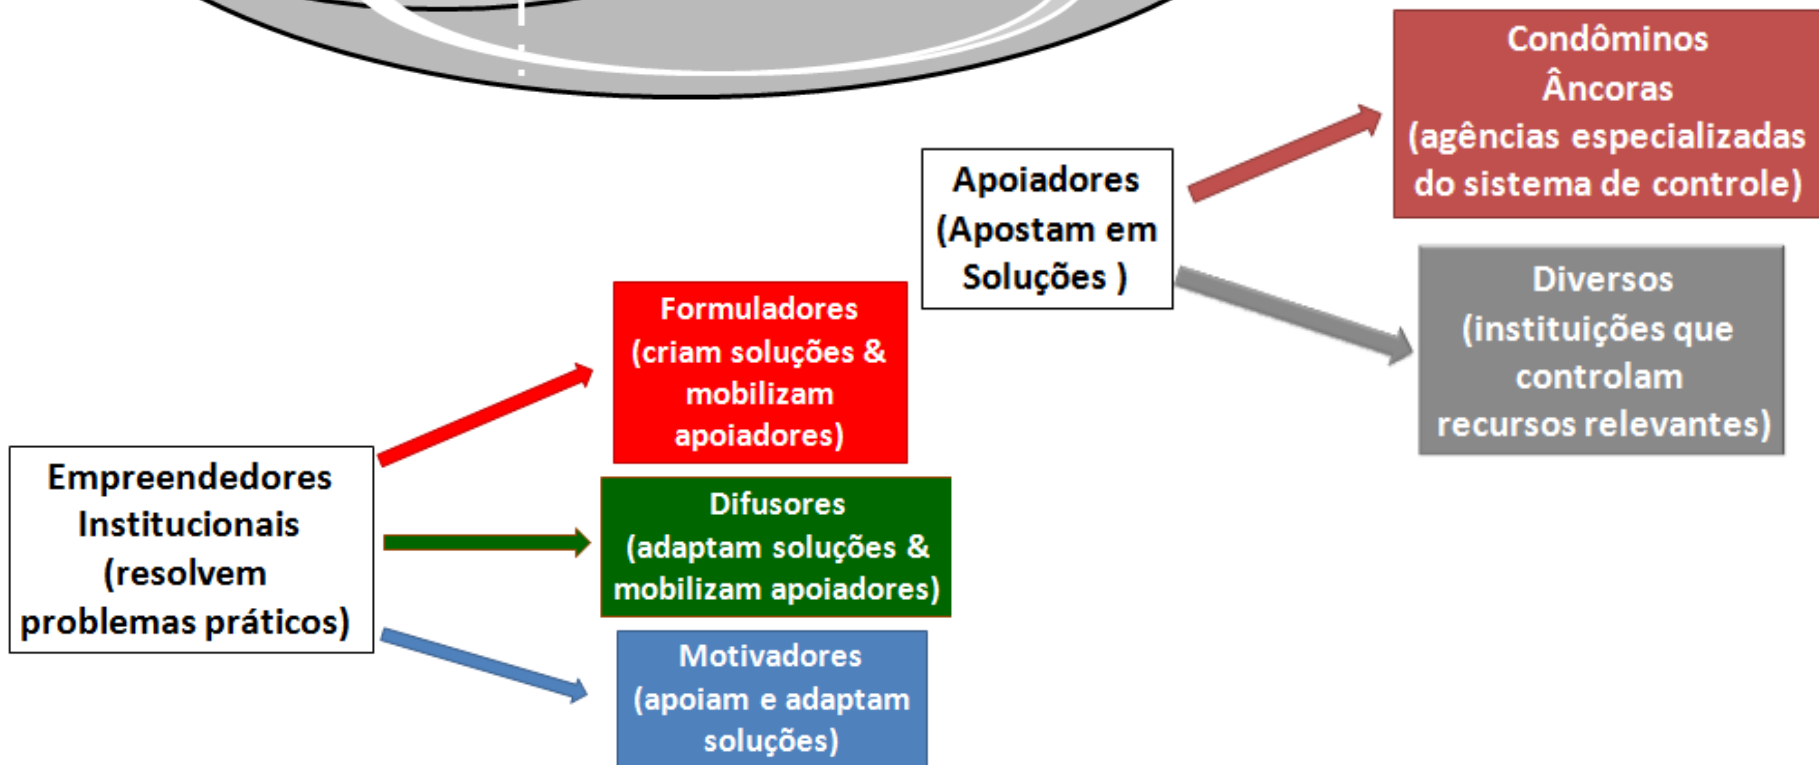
Condôminos Âncoras (agências especializadas do sistema de controle)

Apoiadores (Apostam em Soluções )

Diversos (instituições que controlam recursos relevantes)

Formuladores (criam soluções & mobilizam apoiadores)

Empreendedores Institucionais (resolvem problemas práticos)

Difusores (adaptam soluções & mobilizam apoiadores)

Motivadores (apoiam e adaptam soluções)